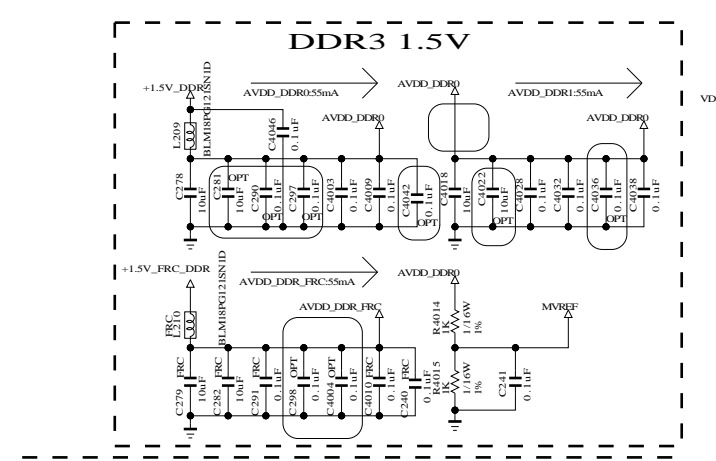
DDR3 1.5V

+1.5V_DDR
AVDD_DDR0:55mA
AVDD_DDR0
AVDD_DDR1:55mA
VD
AVDD_DDR0
AVDD_DDR0
L209
BLM18PG121SN1D
C4046
0.1uF
C278
10uF
C281
OPT
10uF
C290
0.1uF
OPT
C297
OPT
0.1uF
C4003
0.1uF
C4909
0.1uF
C4042
0.1uF
OPT
C4018
10uF
C4022
OPT
10uF
C4028
0.1uF
C4032
0.1uF
C4036
OPT
0.1uF
C4038
0.1uF

+1.5V_FRC_DDR
AVDD_DDR_FRC:55mA
AVDD_DDR0
AVDD_DDR_FRC
MVREF
FRC
L210
BLM18PG121SN1D
C279
FRC
10uF
C282
FRC
10uF
C291
FRC
0.1uF
C298
OPT
0.1uF
C4004
OPT
0.1uF
C4010
FRC
0.1uF
C240
FRC
0.1uF
R4014
1K
1/16W
1%
R4015
1K
1/16W
1%
C241
0.1uF